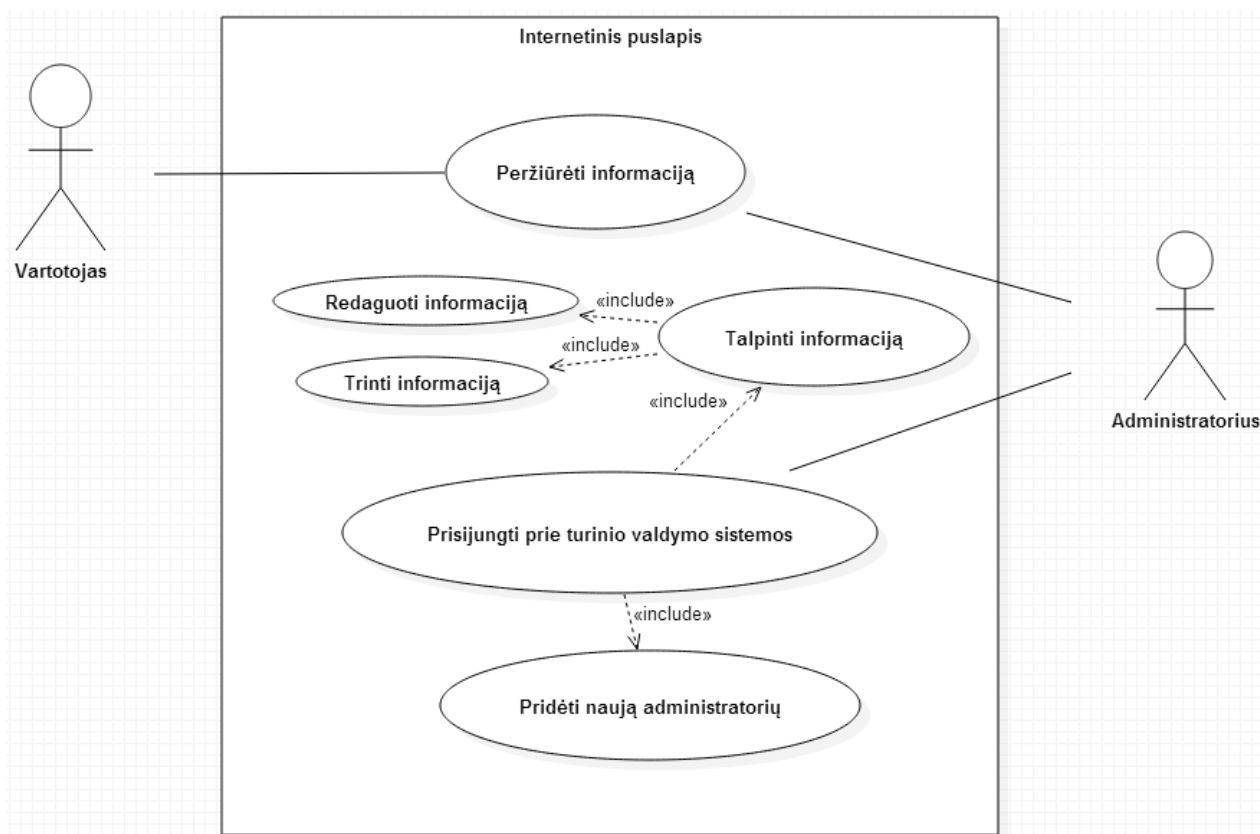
Internetinis puslapis

Vartotojas

Peržiūrėti informaciją

Administratorius

Redaguoti informaciją

«include»

Talpinti informaciją

«include»

Trinti informaciją

«include»

Prisijungti prie turinio valdymo sistemos

«include»

Pridėti naują administratorių